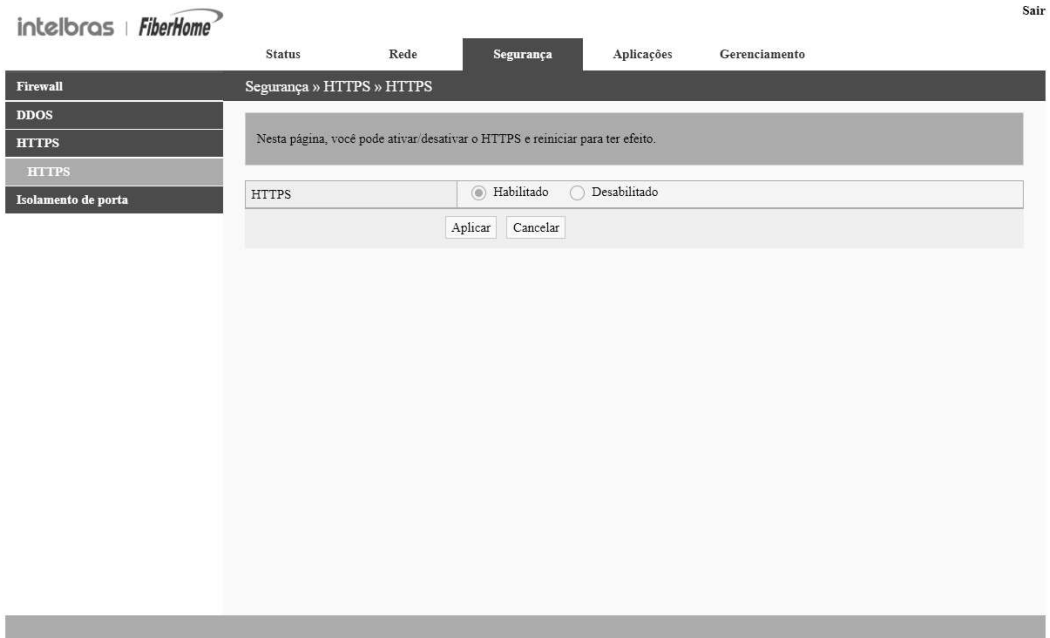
intelbras | FiberHome

Sair

Status Rede Segurança Aplicações Gerenciamento

Firewall
DDOS
HTTPS
HTTPS
Isolamento de porta

Segurança » HTTPS » HTTPS

Nesta página, você pode ativar/desativar o HTTPS e reiniciar para ter efeito.

| HTTPS | Habilitado Desabilitado |
|---|---|

Aplicar Cancelar